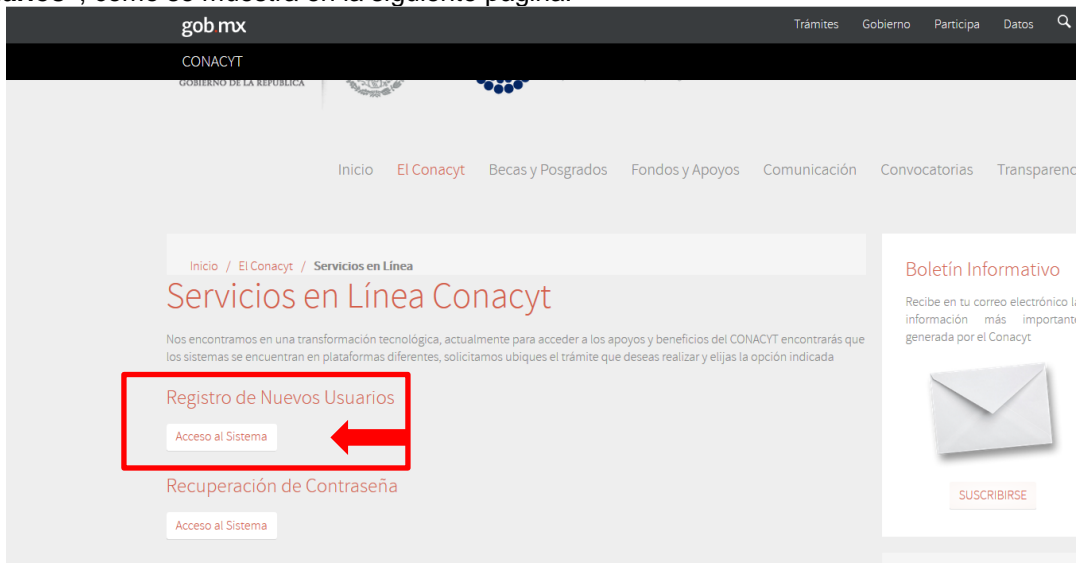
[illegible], como se muestra en la siguiente página.

gob.mx

Trámites Gobierno Participa Datos

CONACYT

GOBIERNO DE LA REPÚBLICA

Inicio El Conacyt Becas y Posgrados Fondos y Apoyos Comunicación Convocatorias Transparenc

Inicio / El Conacyt / Servicios en Línea

Servicios en Línea Conacyt

Nos encontramos en una transformación tecnológica, actualmente para acceder a los apoyos y beneficios del CONACYT encontrarás que los sistemas se encuentran en plataformas diferentes, solicitamos ubiques el trámite que deseas realizar y elijas la opción indicada

Registro de Nuevos Usuarios

Acceso al Sistema

Recuperación de Contraseña

Acceso al Sistema

Boletín Informativo

Recibe en tu correo electrónico l información más important generada por el Conacyt

SUSCRIBIRSE